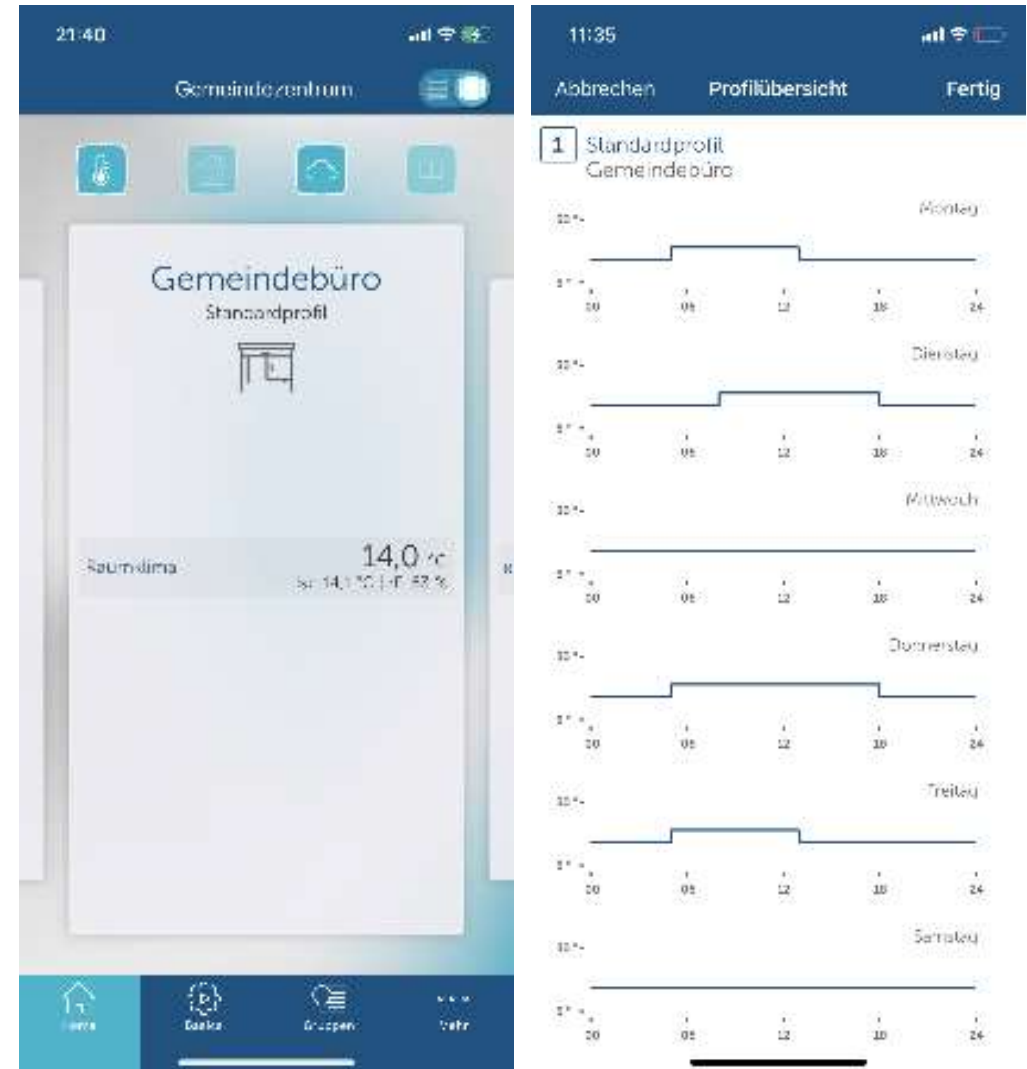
21:40

Gemeindezentrum

Gemeindebüro

Standardprofil

Raumklima

14,0 °C

Ist: 14,1 °C | LF: 53 %

Home

Räume

Gruppen

Mehr

11:35

Abbrechen

Profilübersicht

Fertig

1 Standardprofil
Gemeindebüro

Montag
30 °-
5 ° -
00 06 12 18 24

Dienstag
30 °-
5 ° -
00 06 12 18 24

Mittwoch
30 °-
5 ° -
00 06 12 18 24

Donnerstag
30 °-
5 ° -
00 06 12 18 24

Freitag
30 °-
5 ° -
00 06 12 18 24

Samstag
30 °-
5 ° -
00 06 12 18 24